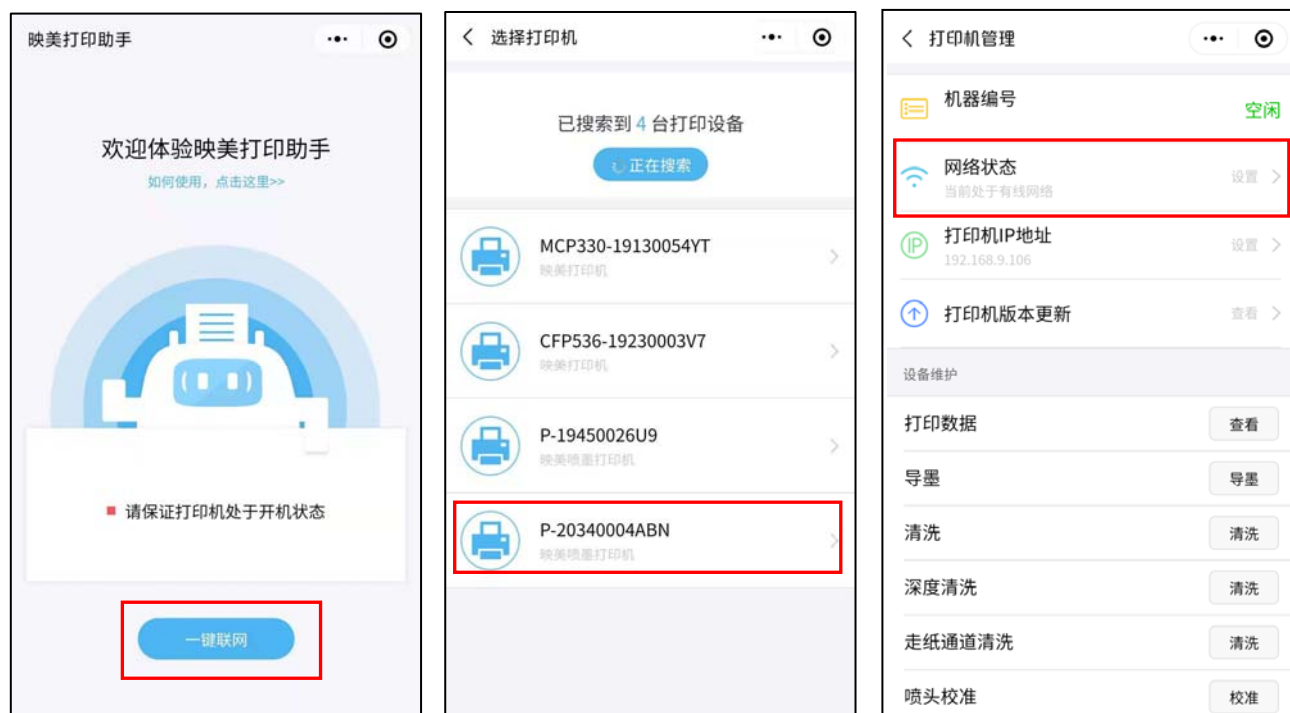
映美打印助手

欢迎体验映美打印助手

如何使用，点击这里>>

请保证打印机处于开机状态

一键联网

选择打印机

已搜索到 4 台打印设备

正在搜索

MCP330-19130054YT
映美打印机

CFP536-19230003V7
映美打印机

P-19450026U9
映美喷墨打印机

P-20340004ABN
映美喷墨打印机

打印机管理

机器编号
空闲

网络状态
当前处于有线网络
设置

打印机IP地址
192.168.9.106
设置

打印机版本更新
查看

设备维护

打印数据 查看

导墨 导墨

清洗 清洗

深度清洗 清洗

走纸通道清洗 清洗

喷头校准 校准